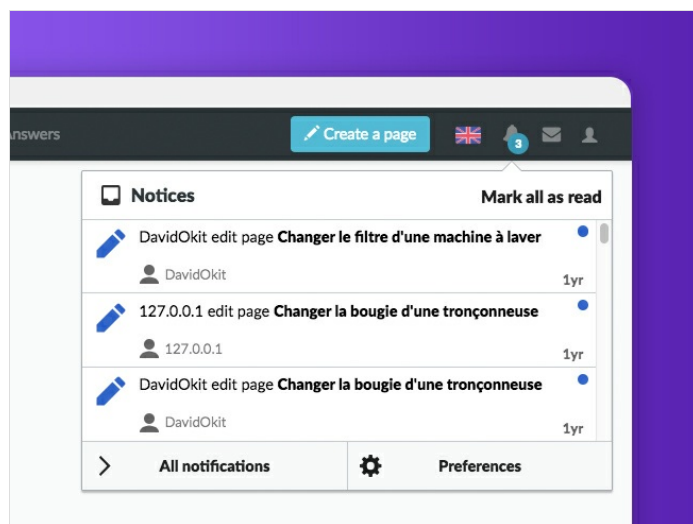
nswers

Create a page

3

Notices

Mark all as read

DavidOkit edit page **Changer le filtre d'une machine à laver**

DavidOkit

1yr

127.0.0.1 edit page **Changer la bougie d'une tronçonneuse**

127.0.0.1

1yr

DavidOkit edit page **Changer la bougie d'une tronçonneuse**

DavidOkit

1yr

All notifications

Preferences